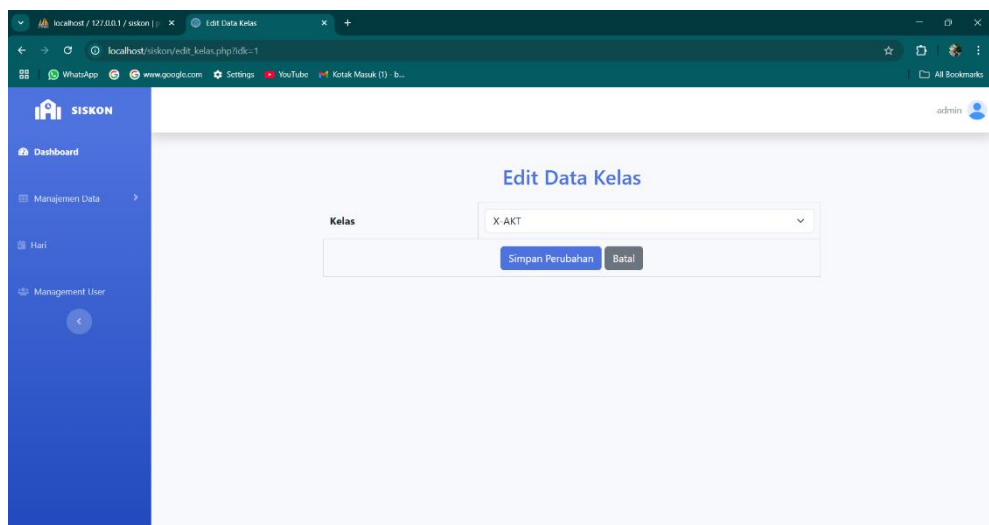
localhost / 127.0.0.1 / siskon | p ×
Edit Data Kelas ×
+

localhost/siskon/edit_kelas.php?idk=1

WhatsApp
www.google.com
Settings
YouTube
Kotak Masuk (1) - b...
All Bookmarks

SISKON

admin

Dashboard

Manajemen Data

Hari

Management User

Edit Data Kelas

| Kelas | X-AKT |
|---|---|

Simpan Perubahan
Batal